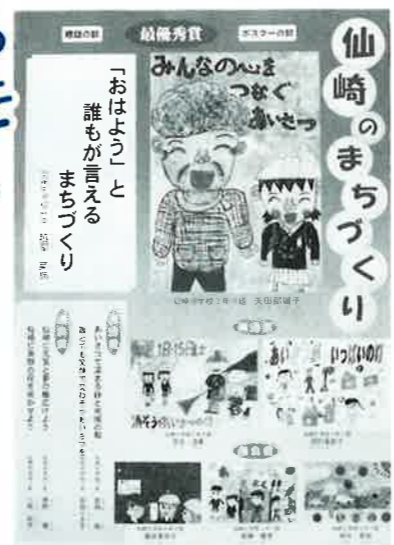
標語の部　最優秀賞　ポスターの部

仙崎のまちづくり

「おはよう」と誰もが言えるまちづくり

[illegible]

みんなの心をつなぐあいさつ

仙崎中学校１年１組　矢田部晴子

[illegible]

あいさつで 言葉と笑顔 心のかけ橋

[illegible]

あいさつ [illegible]

あいさついっぱいの町

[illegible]